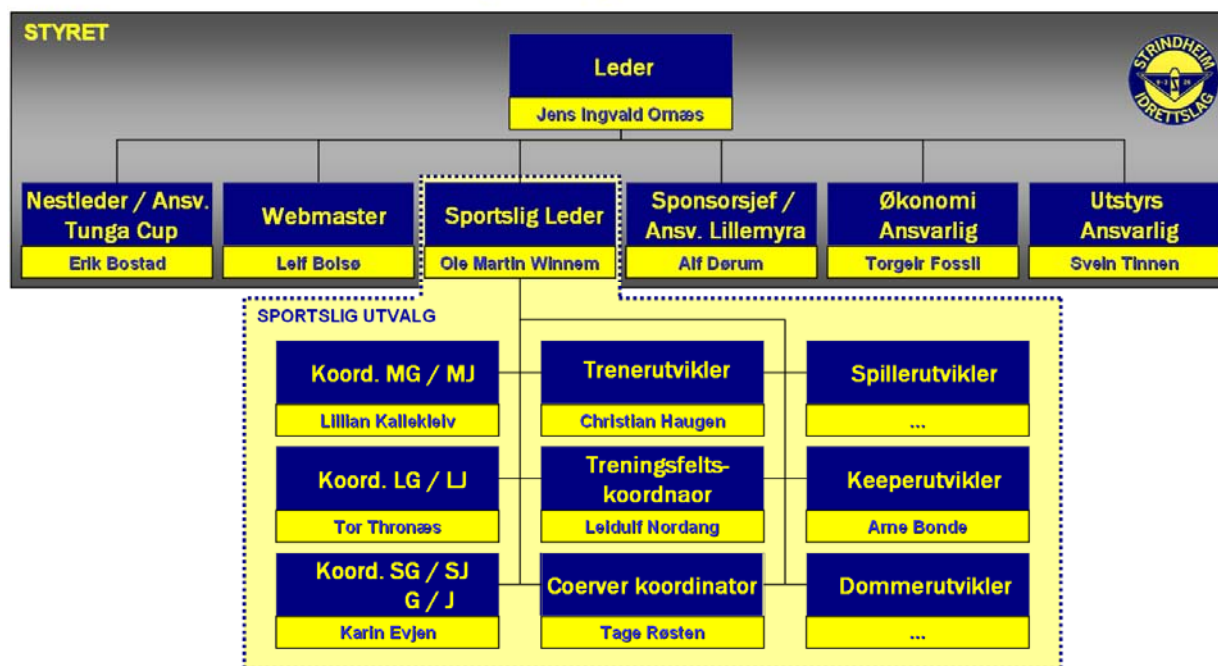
STYRET

STRINDHEIM IDRETTSLAG

Leder
Jens Ingvald Omæs

Nestleder / Ansv. Tunga Cup
Erik Bostad

Webmaster
Leif Bolsø

Sportslig Leder
Ole Martin Winnem

Sponsorsjef / Ansv. Lillemyra
Alf Dørum

Økonomi Ansvarlig
Torgeir Fossli

Utstyrs Ansvarlig
Svein Tinnen

SPORTSLIG UTVALG

Koord. MG / MJ
Lillian Kallekleiv

Trenerutvikler
Christian Haugen

Spillerutvikler
...

Koord. LG / LJ
Tor Thronæs

Treningsfelts-koordnaor
Leidulf Nordang

Keeperutvikler
Arne Bonde

Koord. SG / SJ G / J
Karin Evjen

Coerver koordinator
Tage Røsten

Dommerutvikler
...